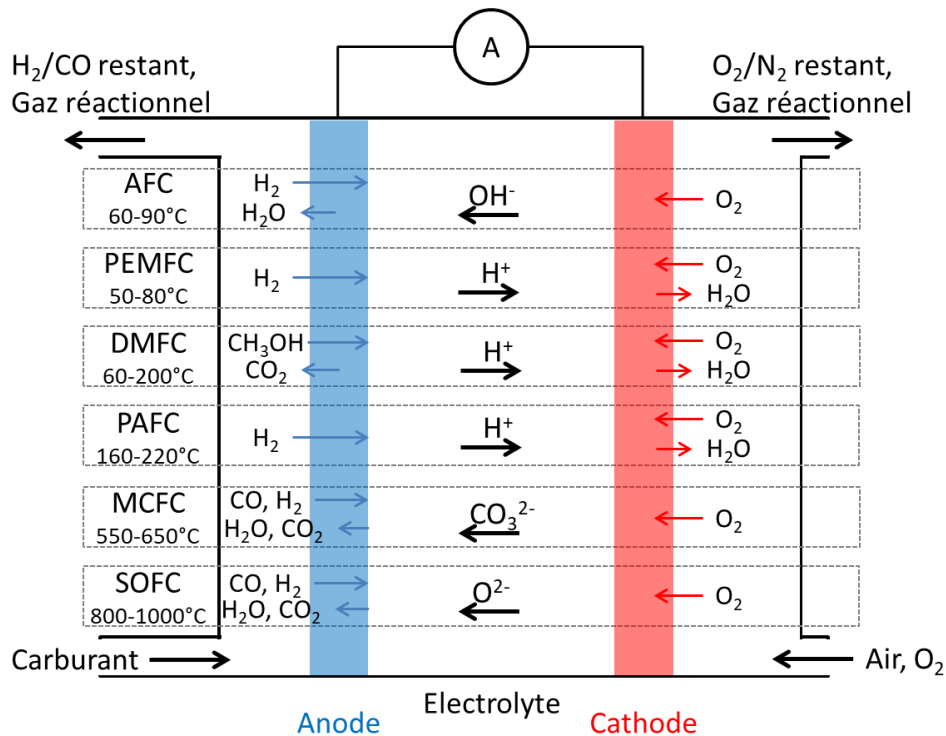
A

$H_2$/CO restant, Gaz réactionnel

$O_2$/$N_2$ restant, Gaz réactionnel

AFC
60-90°C
$H_2$
$H_2O$
$OH^-$
$O_2$

PEMFC
50-80°C
$H_2$
$H^+$
$O_2$
$H_2O$

DMFC
60-200°C
$CH_3OH$
$CO_2$
$H^+$
$O_2$
$H_2O$

PAFC
160-220°C
$H_2$
$H^+$
$O_2$
$H_2O$

MCFC
550-650°C
CO, $H_2$
$H_2O$, $CO_2$
$CO_3^{2-}$
$O_2$

SOFC
800-1000°C
CO, $H_2$
$H_2O$, $CO_2$
$O^{2-}$
$O_2$

Carburant

Air, $O_2$

Electrolyte

Anode

Cathode